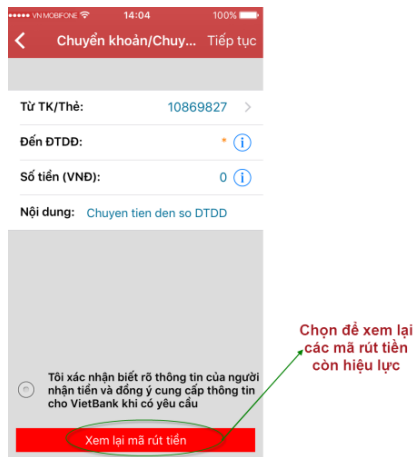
VN MOBIFONE 14:04 100%

Chuyển khoản/Chuy... Tiếp tục

Từ TK/Thẻ: 10869827

Đến ĐTDĐ: *

Số tiền (VNĐ): 0

Nội dung: Chuyen tien den so DTDD

Tôi xác nhận biết rõ thông tin của người nhận tiền và đồng ý cung cấp thông tin cho VietBank khi có yêu cầu

Xem lại mã rút tiền

Chọn để xem lại các mã rút tiền còn hiệu lực